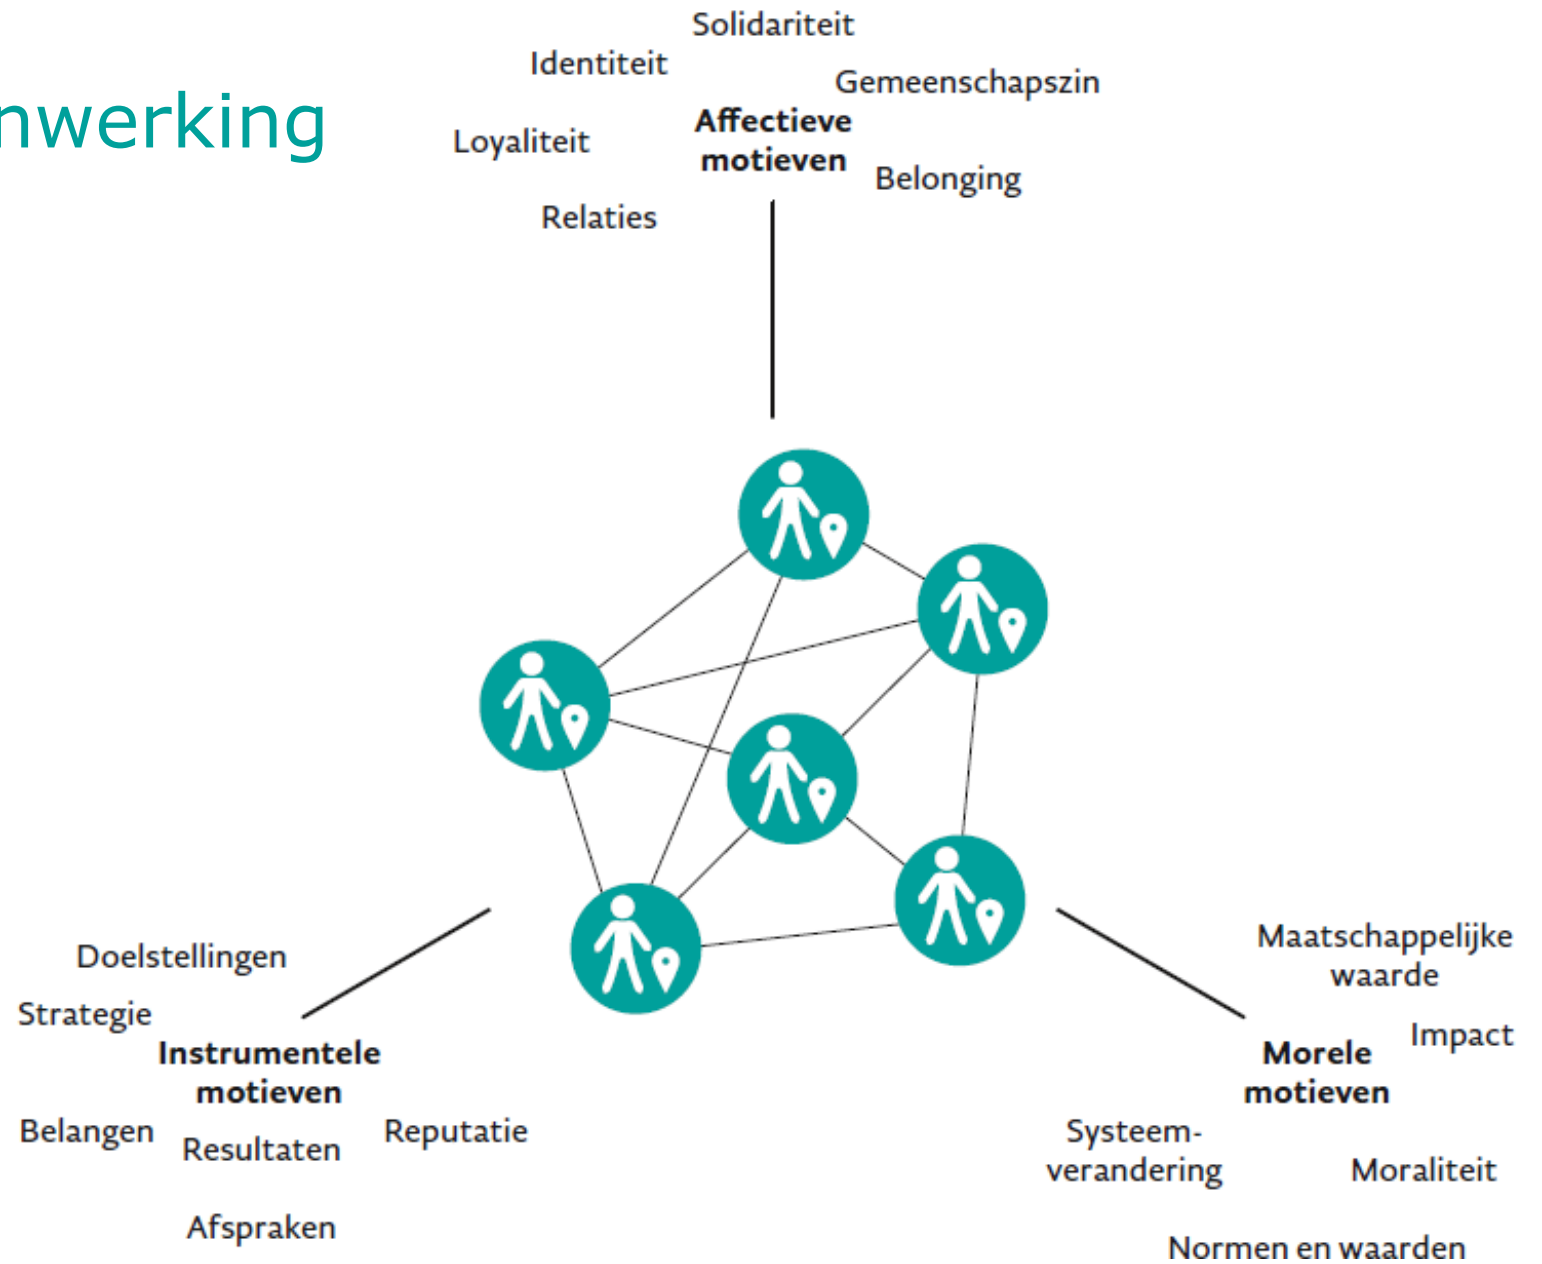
nwerking

Solidariteit

Identiteit

Gemeenschapszin

Loyaliteit

**Affectieve motieven**

Belonging

Relaties

Doelstellingen

Strategie

**Instrumentele motieven**

Belangen

Resultaten

Reputatie

Afspraken

Maatschappelijke waarde

Impact

**Morele motieven**

Systeemverandering

Moraliteit

Normen en waarden